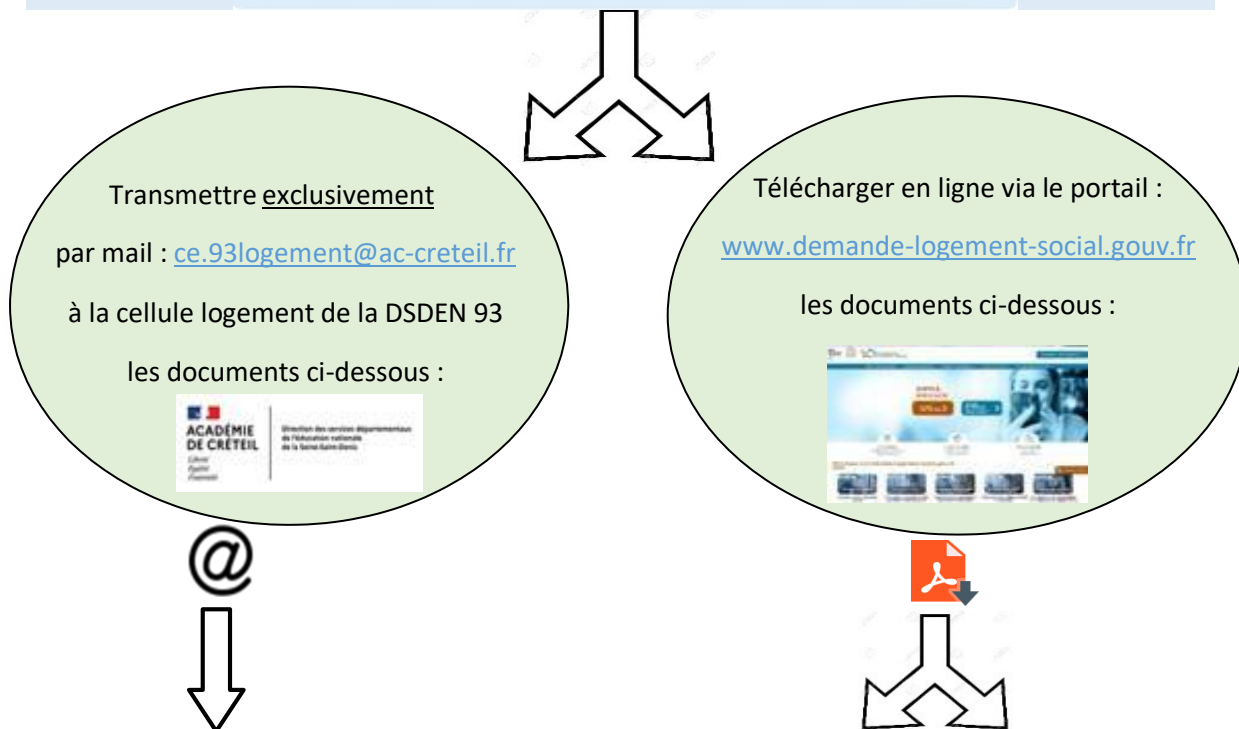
Transmettre exclusivement

par mail : ce.93logement@ac-creteil.fr

à la cellule logement de la DSDEN 93

les documents ci-dessous :

ACADÉMIE DE CRÉTEIL
Liberté Égalité Fraternité
Direction des services départementaux de l'éducation nationale de la Seine-Saint-Denis

@

Télécharger en ligne via le portail :

www.demande-logement-social.gouv.fr

les documents ci-dessous :